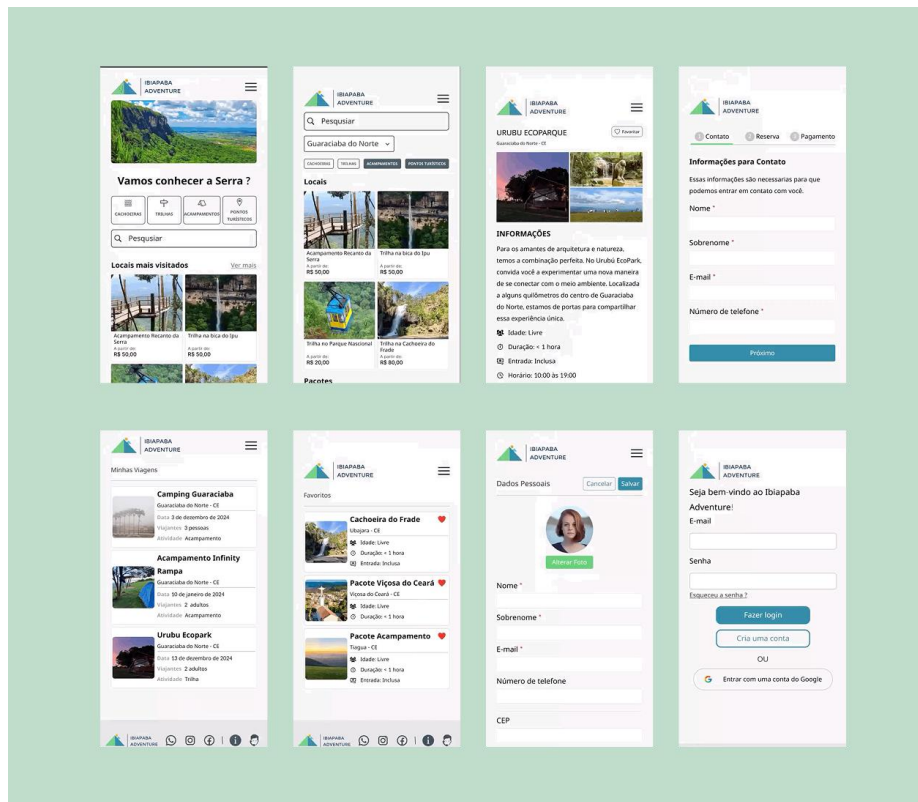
IBIAPABA ADVENTURE

Vamos conhecer a Serra ?

CACHOEIRAS
TRILHAS
ACAMPAMENTOS
PONTOS TURÍSTICOS

Pesquisar

Locais mais visitados
Ver mais

Acampamento Recanto da Serra
A partir de:
R$ 50,00

Trilha na bica do Ipu
A partir de:
R$ 50,00

IBIAPABA ADVENTURE

Pesquisar

Guaraciaba do Norte

CACHOEIRAS
TRILHAS
ACAMPAMENTOS
PONTOS TURÍSTICOS

Locais

Acampamento Recanto da Serra
A partir de:
R$ 50,00

Trilha na bica do Ipu
A partir de:
R$ 50,00

Trilha no Parque Nacional
A partir de:
R$ 20,00

Trilha na Cachoeira do Frade
A partir de:
R$ 80,00

Pacotes

IBIAPABA ADVENTURE

URUBU ECOPARQUE
Favoritar
Guaraciaba do Norte - CE

INFORMAÇÕES
Para os amantes de arquitetura e natureza, temos a combinação perfeita. No Urubú EcoPark, convida você a experimentar uma nova maneira de se conectar com o meio ambiente. Localizada a alguns quilômetros do centro de Guaraciaba do Norte, estamos de portas para compartilhar essa experiência única.
Idade: Livre
Duração: < 1 hora
Entrada: Inclusa
Horário: 10:00 às 19:00

IBIAPABA ADVENTURE

Contato
Reserva
Pagamento

Informações para Contato
Essas informações são necessarias para que podemos entrar em contato com você.
Nome *
Sobrenome *
E-mail *
Número de telefone *
Próximo

IBIAPABA ADVENTURE

Minhas Viagens

Camping Guaraciaba
Guaraciaba do Norte - CE
Data 3 de dezembro de 2024
Viajantes 3 pessoas
Atividade Acampamento

Acampamento Infinity Rampa
Guaraciaba do Norte - CE
Data 30 de janeiro de 2024
Viajantes 2 adultos
Atividade Acampamento

Urubu Ecopark
Guaraciaba do Norte - CE
Data 13 de dezembro de 2024
Viajantes 2 adultos
Atividade Trilha

IBIAPABA ADVENTURE

IBIAPABA ADVENTURE

Favoritos

Cachoeira do Frade
Ubajara - CE
Idade: Livre
Duração: < 1 hora
Entrada: Inclusa

Pacote Viçosa do Ceará
Viçosa do Ceará - CE
Idade: Livre
Duração: < 1 hora

Pacote Acampamento
Tianguá - CE
Idade: Livre
Duração: < 1 hora
Entrada: Inclusa

IBIAPABA ADVENTURE

IBIAPABA ADVENTURE

Dados Pessoais
Cancelar
Salvar
Alterar Foto
Nome *
Sobrenome *
E-mail *
Número de telefone
CEP

IBIAPABA ADVENTURE

Seja bem-vindo ao Ibiapaba Adventure!
E-mail
Senha
Esqueceu a senha ?
Fazer login
Cria uma conta
OU
Entrar com uma conta do Google